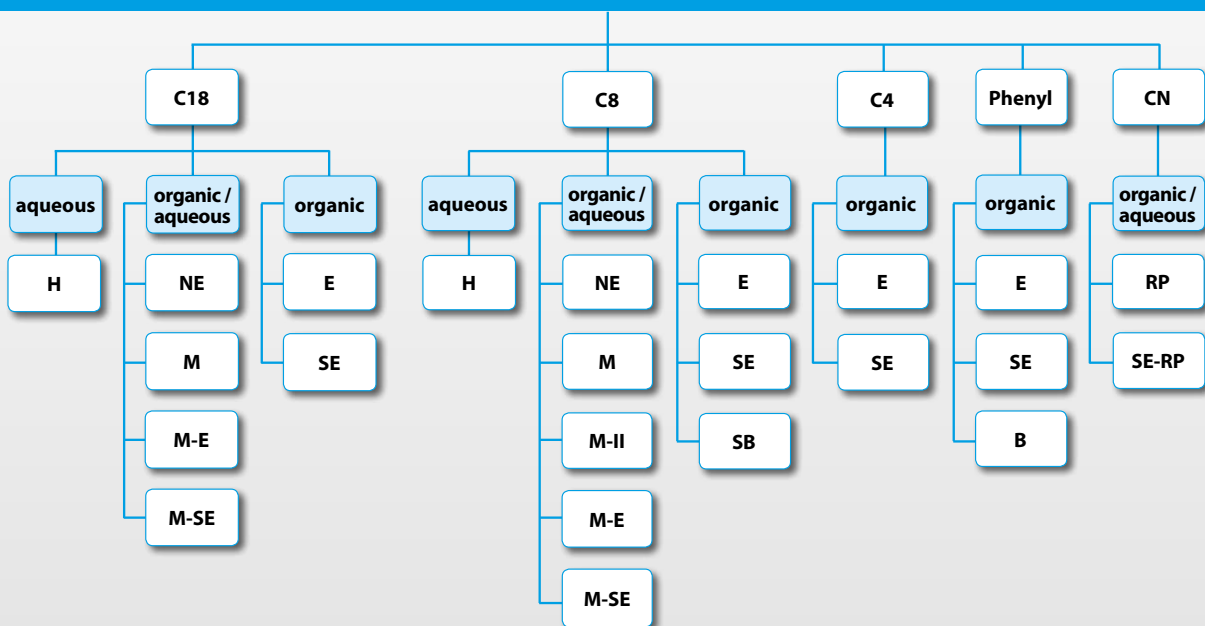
C18

aqueous
H

organic / aqueous
NE
M
M-E
M-SE

organic
E
SE

C8

aqueous
H

organic / aqueous
NE
M
M-II
M-E
M-SE

organic
E
SE
SB

C4

organic
E
SE

Phenyl

organic
E
SE
B

CN

organic / aqueous
RP
SE-RP